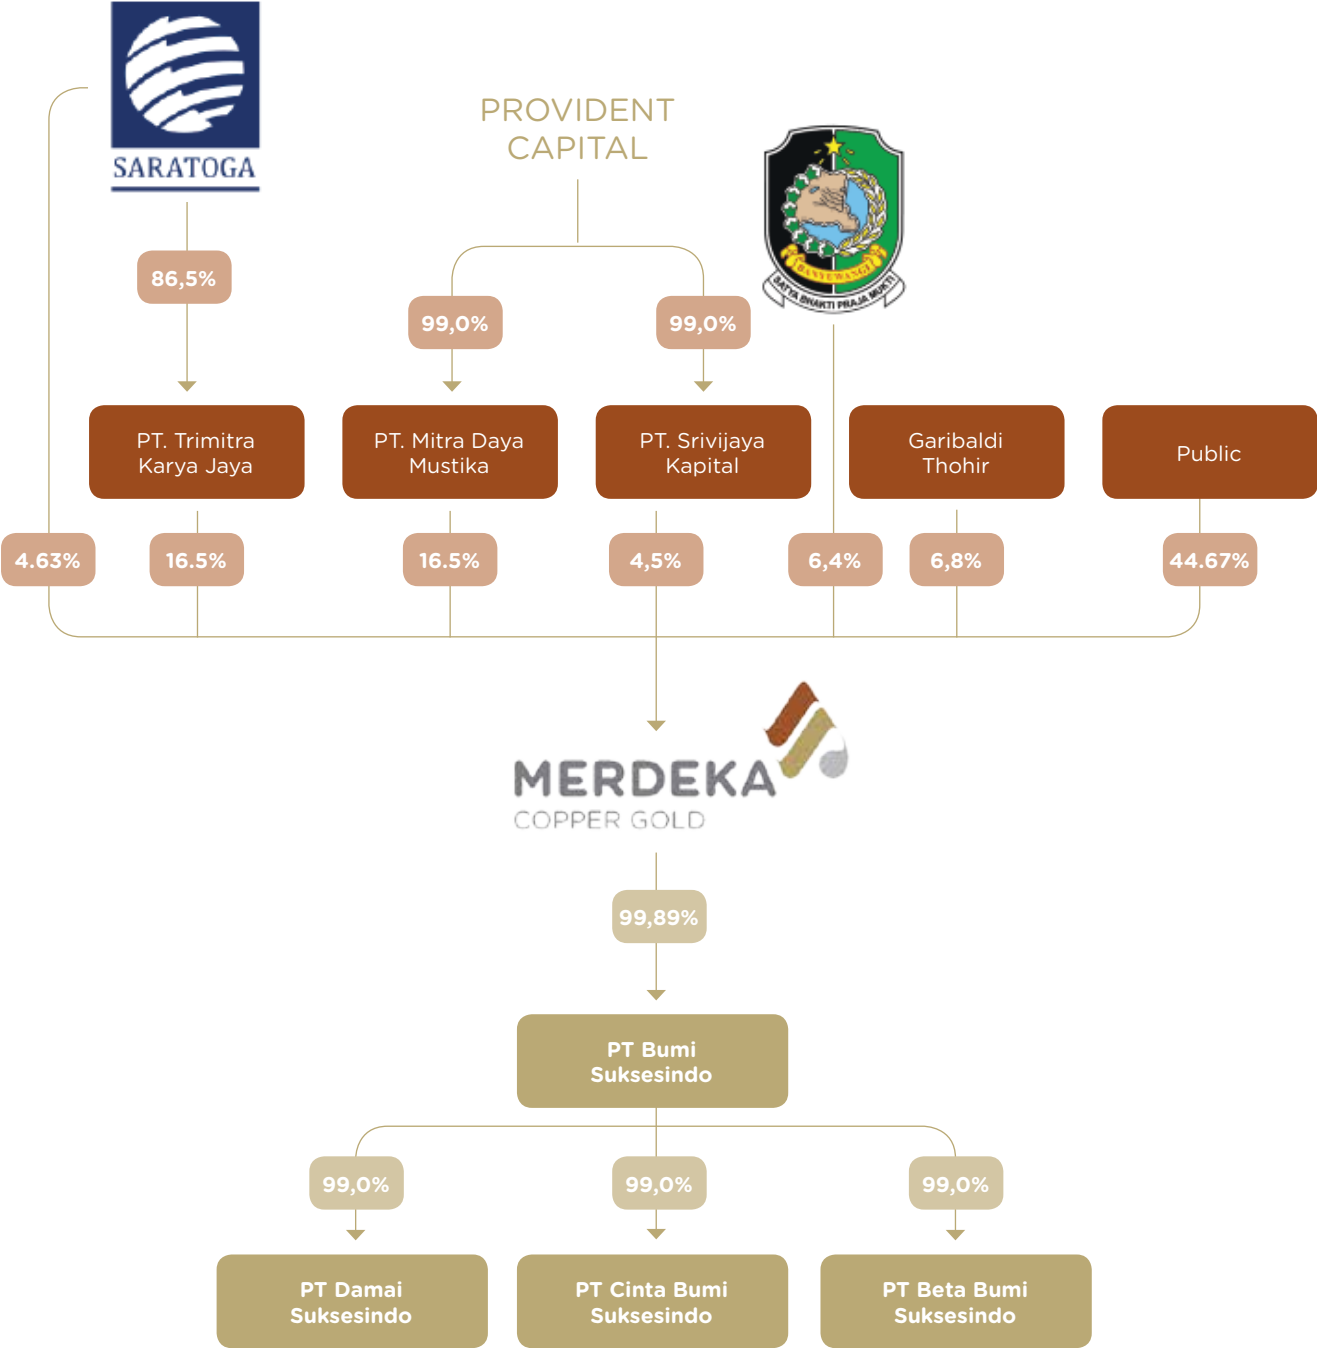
SARATOGA

PROVIDENT CAPITAL

BANYUWANGI

SATYA BHAKTI PRAJA MUKTI

86,5%

99,0%

99,0%

PT. Trimitra Karya Jaya

PT. Mitra Daya Mustika

PT. Srivijaya Kapital

Garibaldi Thohir

Public

4.63%

16.5%

16.5%

4,5%

6,4%

6,8%

44.67%

MERDEKA
COPPER GOLD

99,89%

PT Bumi Suksesindo

99,0%

99,0%

99,0%

PT Damai Suksesindo

PT Cinta Bumi Suksesindo

PT Beta Bumi Suksesindo